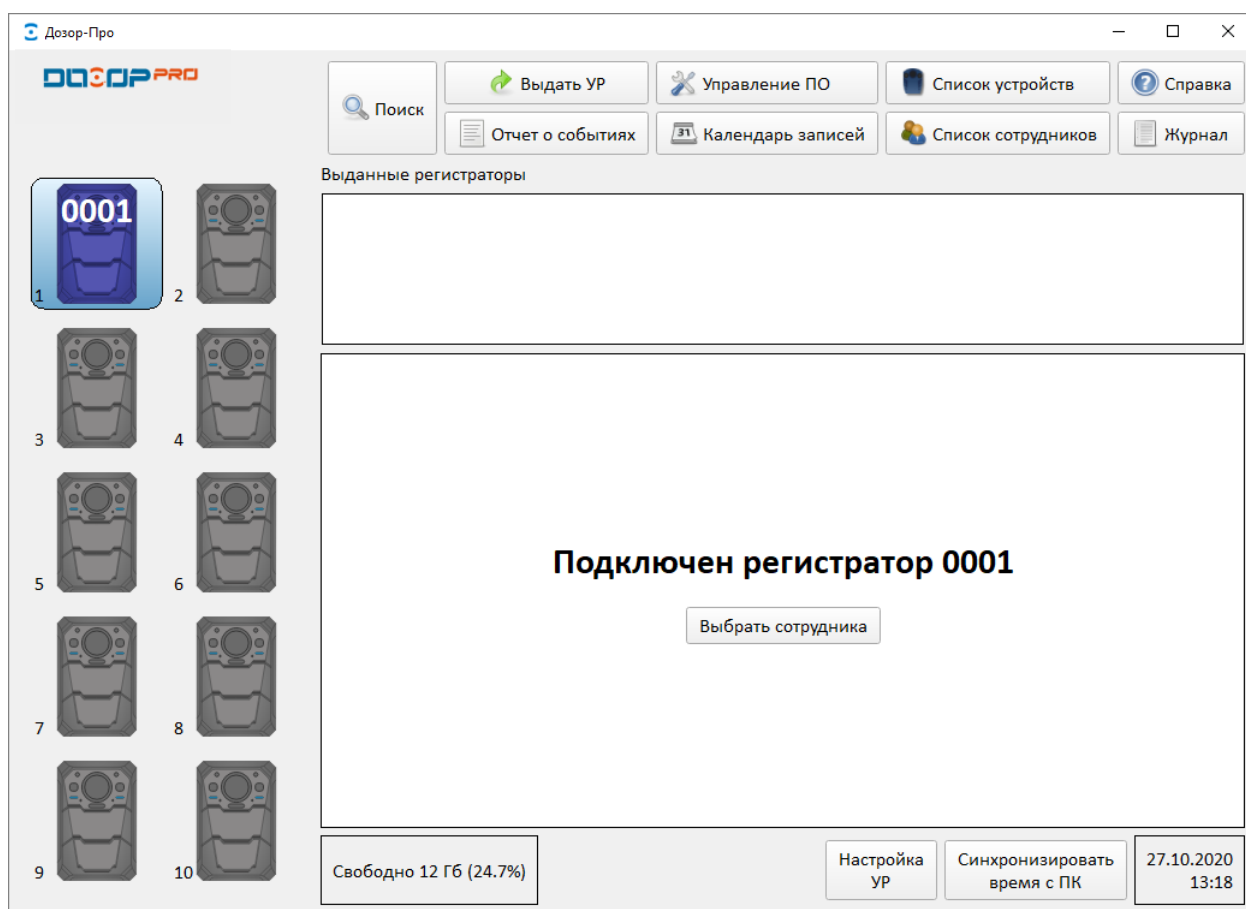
Дозор-Про

ДОЗОР PRO

Поиск

Выдать УР

Отчет о событиях

Управление ПО

Календарь записей

Список устройств

Список сотрудников

Справка

Журнал

Выданные регистраторы

0001

1
2
3
4
5
6
7
8
9
10

Подключен регистратор 0001

Выбрать сотрудника

Свободно 12 Гб (24.7%)

Настройка УР

Синхронизировать время с ПК

27.10.2020 13:18